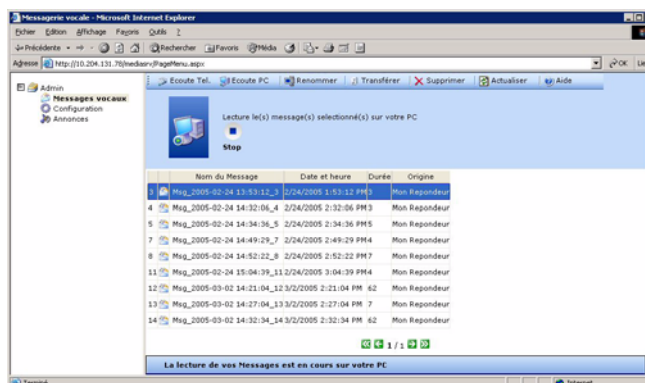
Messagerie vocale - Microsoft Internet Explorer

Fichier Edition Affichage Favoris Outils ?

Précédente Rechercher Favoris Média

Adresse http://10.204.131.78/mediasrv/PageMenu.aspx OK Liens

Admin
Messages vocaux
Configuration
Annonces

Ecoute Tel. Ecoute PC Renommer Transférer Supprimer Actualiser Aide

Lecture le(s) message(s) selectionné(s) sur votre PC

Stop

| | Nom du Message | Date et heure | Durée | Origine |
|---|---|---|---|---|
| 3 | Msg_2005-02-24 13:53:12_3 | 2/24/2005 1:53:12 PM | 3 | Mon Repondeur |
| 4 | Msg_2005-02-24 14:32:06_4 | 2/24/2005 2:32:06 PM | 3 | Mon Repondeur |
| 5 | Msg_2005-02-24 14:34:36_5 | 2/24/2005 2:34:36 PM | 5 | Mon Repondeur |
| 7 | Msg_2005-02-24 14:49:29_7 | 2/24/2005 2:49:29 PM | 4 | Mon Repondeur |
| 8 | Msg_2005-02-24 14:52:22_8 | 2/24/2005 2:52:22 PM | 7 | Mon Repondeur |
| 11 | Msg_2005-02-24 15:04:39_11 | 2/24/2005 3:04:39 PM | 4 | Mon Repondeur |
| 12 | Msg_2005-03-02 14:21:04_12 | 3/2/2005 2:21:04 PM | 62 | Mon Repondeur |
| 13 | Msg_2005-03-02 14:27:04_13 | 3/2/2005 2:27:04 PM | 7 | Mon Repondeur |
| 14 | Msg_2005-03-02 14:32:34_14 | 3/2/2005 2:32:34 PM | 62 | Mon Repondeur |

1 / 1

La lecture de vos Messages est en cours sur votre PC

Terminé Internet